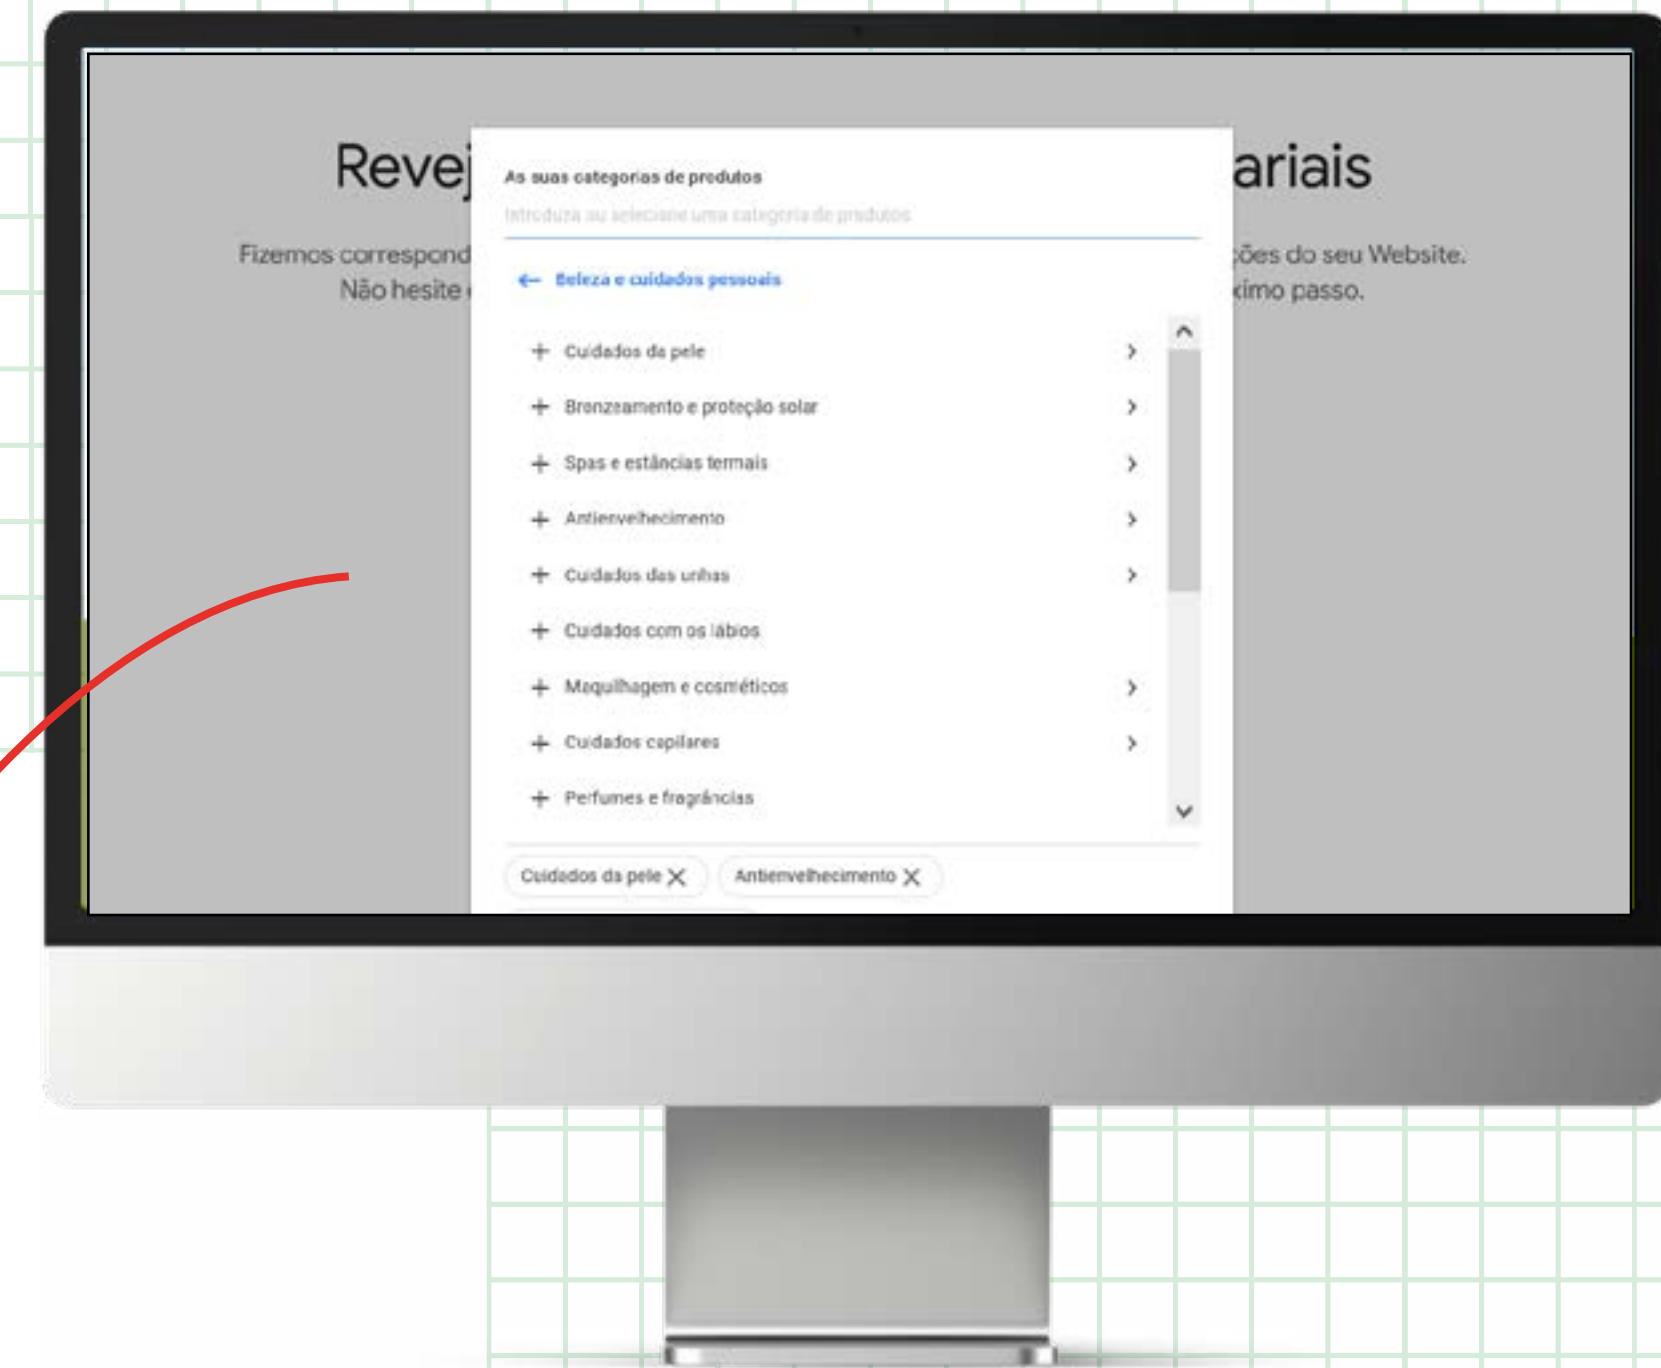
Revej ariais

Fizemos correspond ções do seu Website.
Não hesite ximo passo.

As suas categorias de produtos

Introduza ou selecione uma categoria de produtos

Beleza e cuidados pessoais

Cuidados da pele

Bronzeamento e proteção solar

Spas e estâncias termais

Antienvelhecimento

Cuidados das unhas

Cuidados com os lábios

Maquilhagem e cosméticos

Cuidados capilares

Perfumes e fragrâncias

Cuidados da pele

Antienvelhecimento